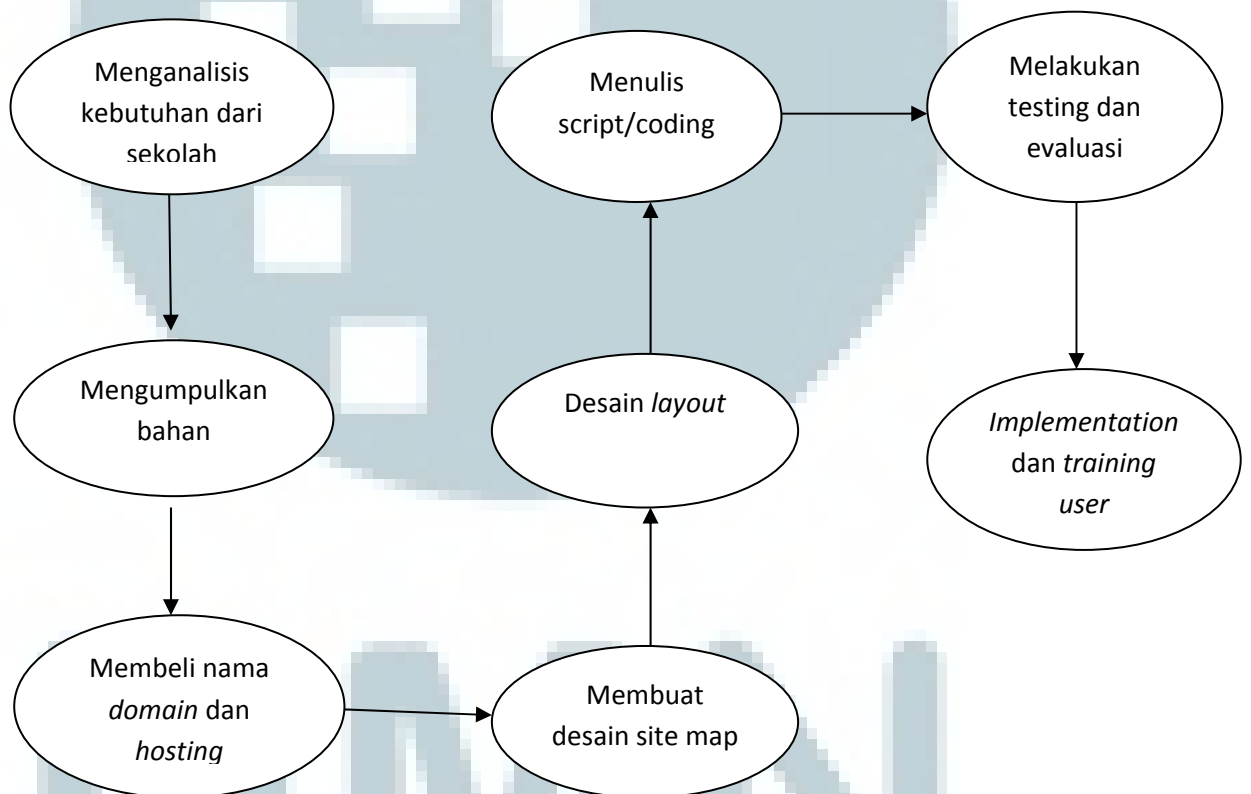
Menganalisis kebutuhan dari sekolah

Mengumpulkan bahan

Membeli nama *domain* dan *hosting*

Membuat desain site map

Desain *layout*

Menulis script/coding

Melakukan testing dan evaluasi

*Implementation* dan *training user*